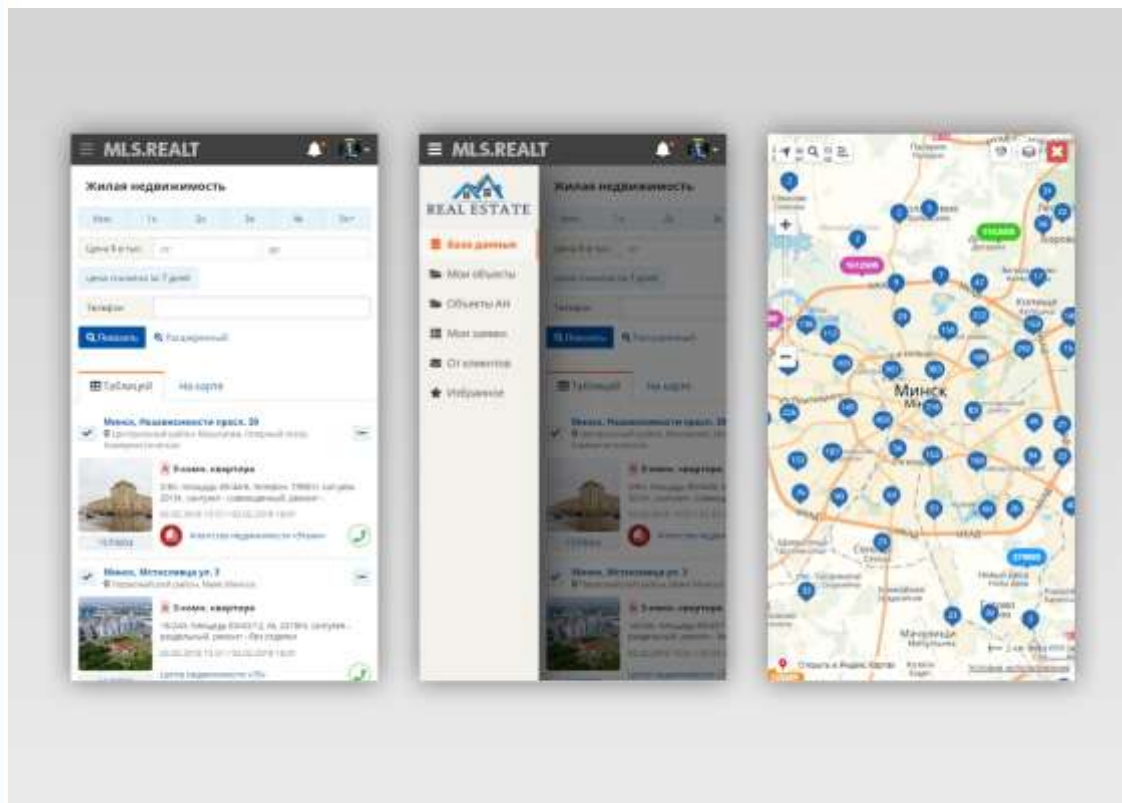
MLS.REALT

Жилая недвижимость

Цена $ в тыс. от до

Телефон

Показать Расширенный

Таблицей На карте

Минск, Независимости просп. 39

3-комн. квартира

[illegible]

Минск, Мстиславца ул. 3

3-комн. квартира

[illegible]

MLS.REALT

REAL ESTATE

База данных

Мои объекты

Объекты АН

Мои заявки

От клиентов

Избранное

Жилая недвижимость

Минск